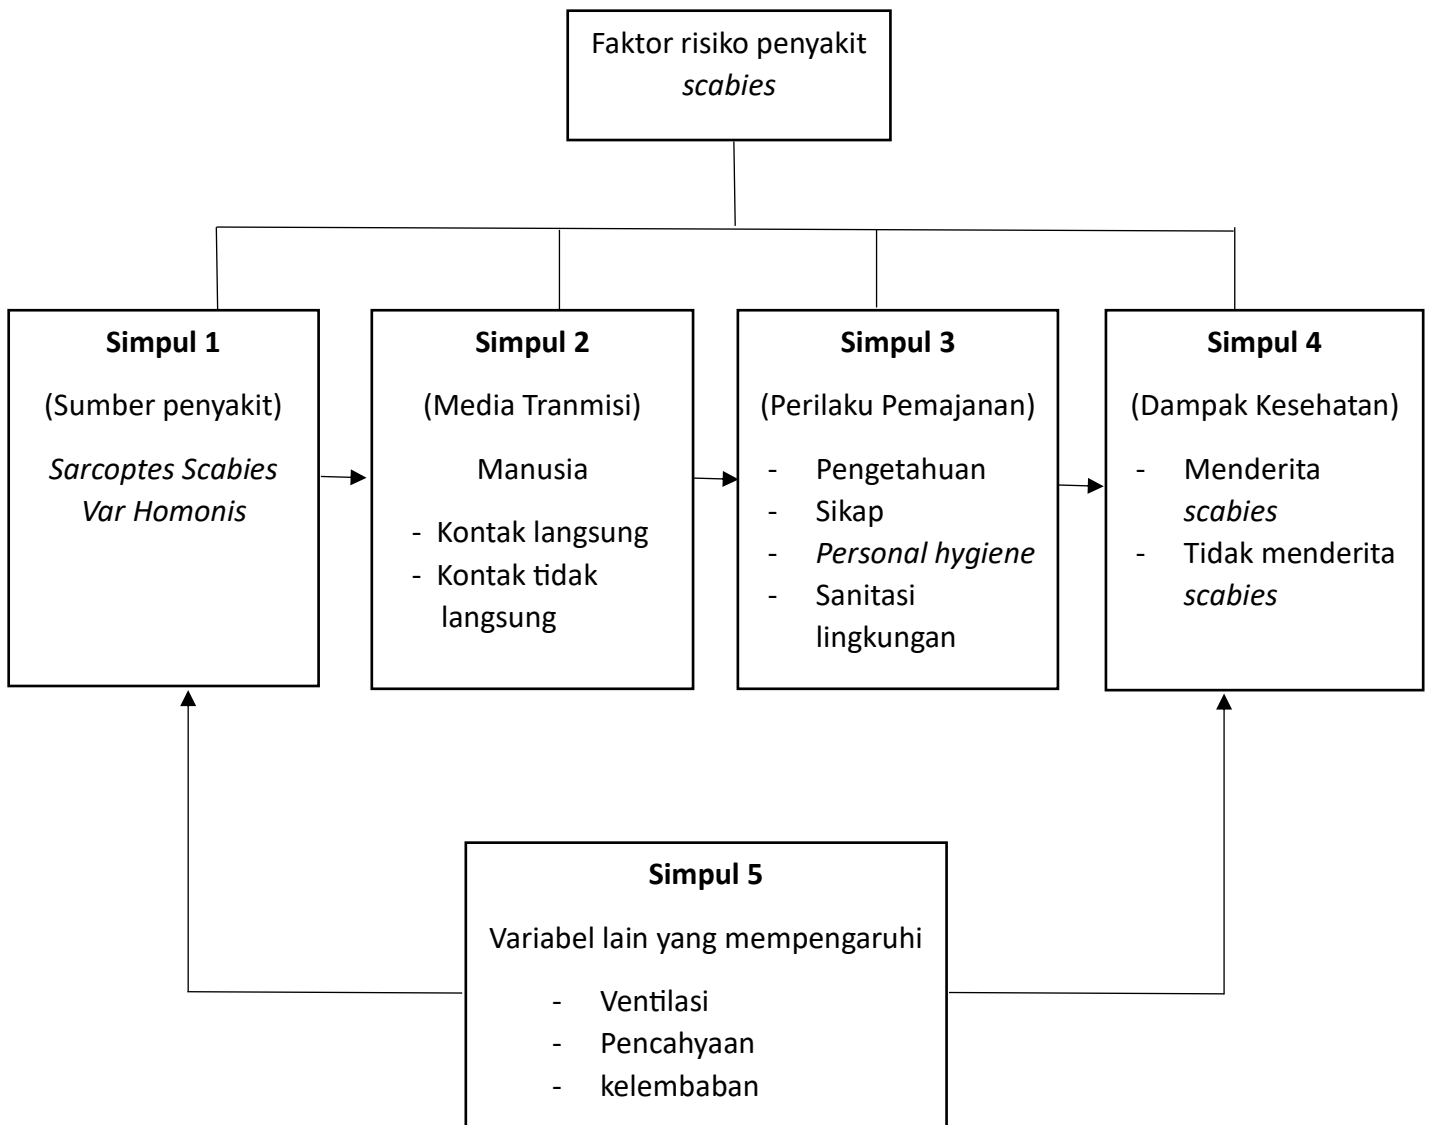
Faktor risiko penyakit *scabies*

**Simpul 1**

(Sumber penyakit)

*Sarcoptes Scabies Var Homonis*

**Simpul 2**

(Media Tranmisi)

Manusia

- Kontak langsung
- Kontak tidak langsung

**Simpul 3**

(Perilaku Pemajanan)

- Pengetahuan
- Sikap
- *Personal hygiene*
- Sanitasi lingkungan

**Simpul 4**

(Dampak Kesehatan)

- Menderita *scabies*
- Tidak menderita *scabies*

**Simpul 5**

Variabel lain yang mempengaruhi

- Ventilasi
- Pencahyaan
- kelembaban